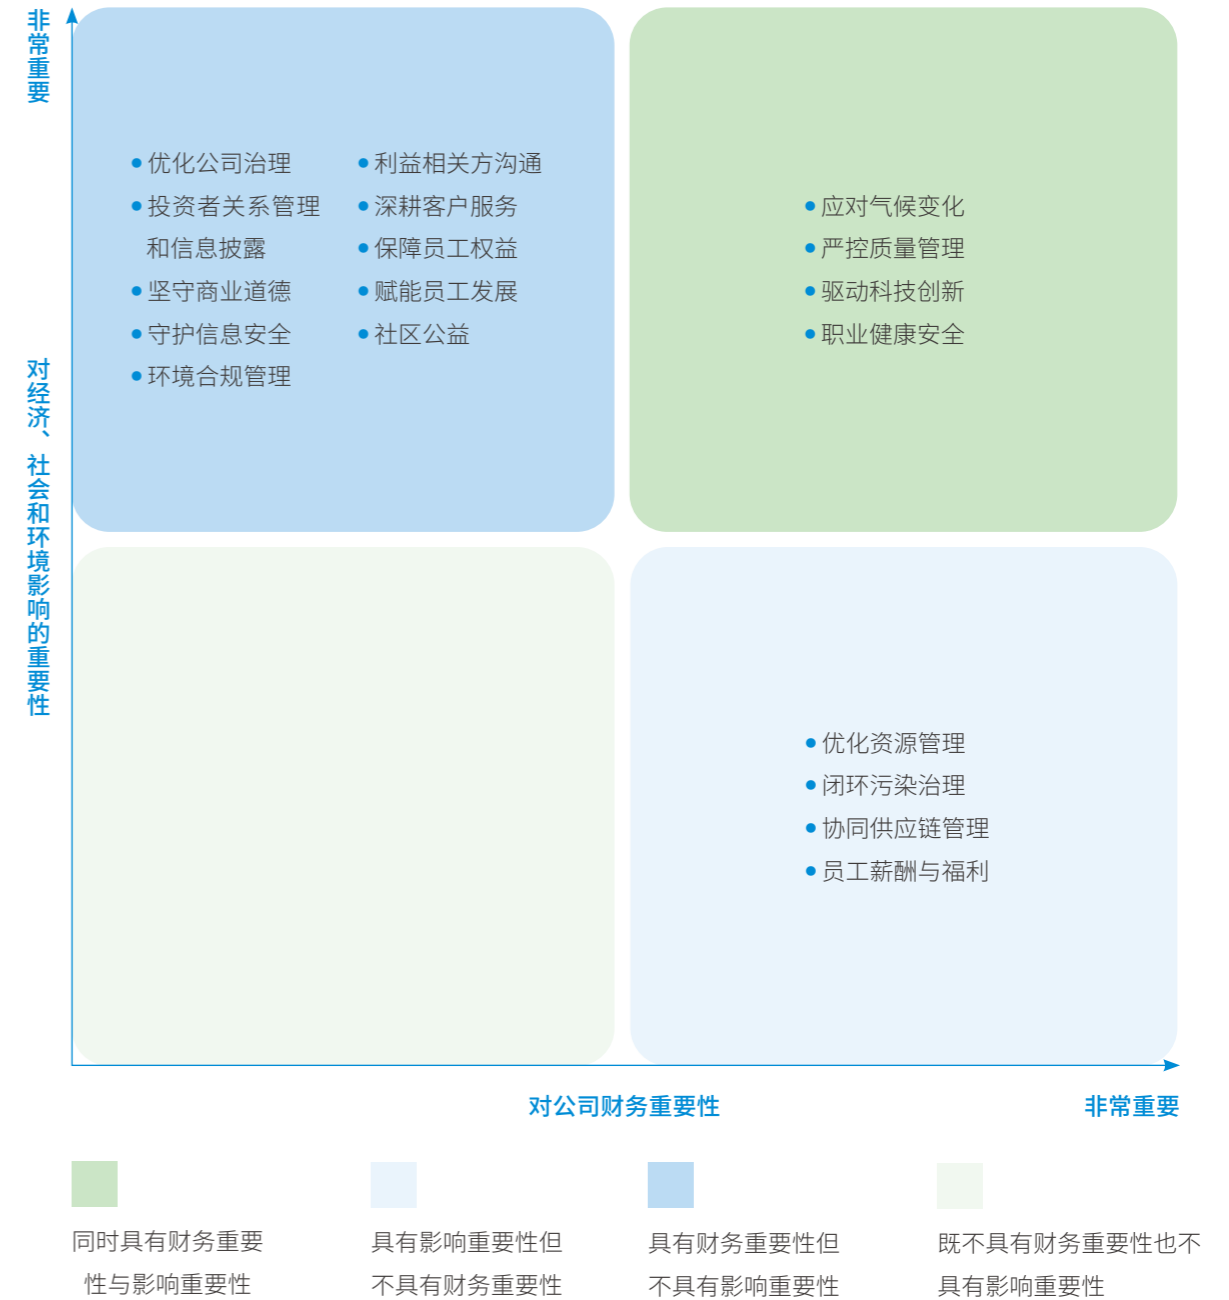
非常重要

对经济、社会和环境影响的重要性

• 优化公司治理
• 投资者关系管理和信息披露
• 坚守商业道德
• 守护信息安全
• 环境合规管理

• 利益相关方沟通
• 深耕客户服务
• 保障员工权益
• 赋能员工发展
• 社区公益

• 应对气候变化
• 严控质量管理
• 驱动科技创新
• 职业健康安全

• 优化资源管理
• 闭环污染治理
• 协同供应链管理
• 员工薪酬与福利

对公司财务重要性

非常重要

同时具有财务重要性与影响重要性

具有影响重要性但不具有财务重要性

具有财务重要性但不具有影响重要性

既不具有财务重要性也不具有影响重要性